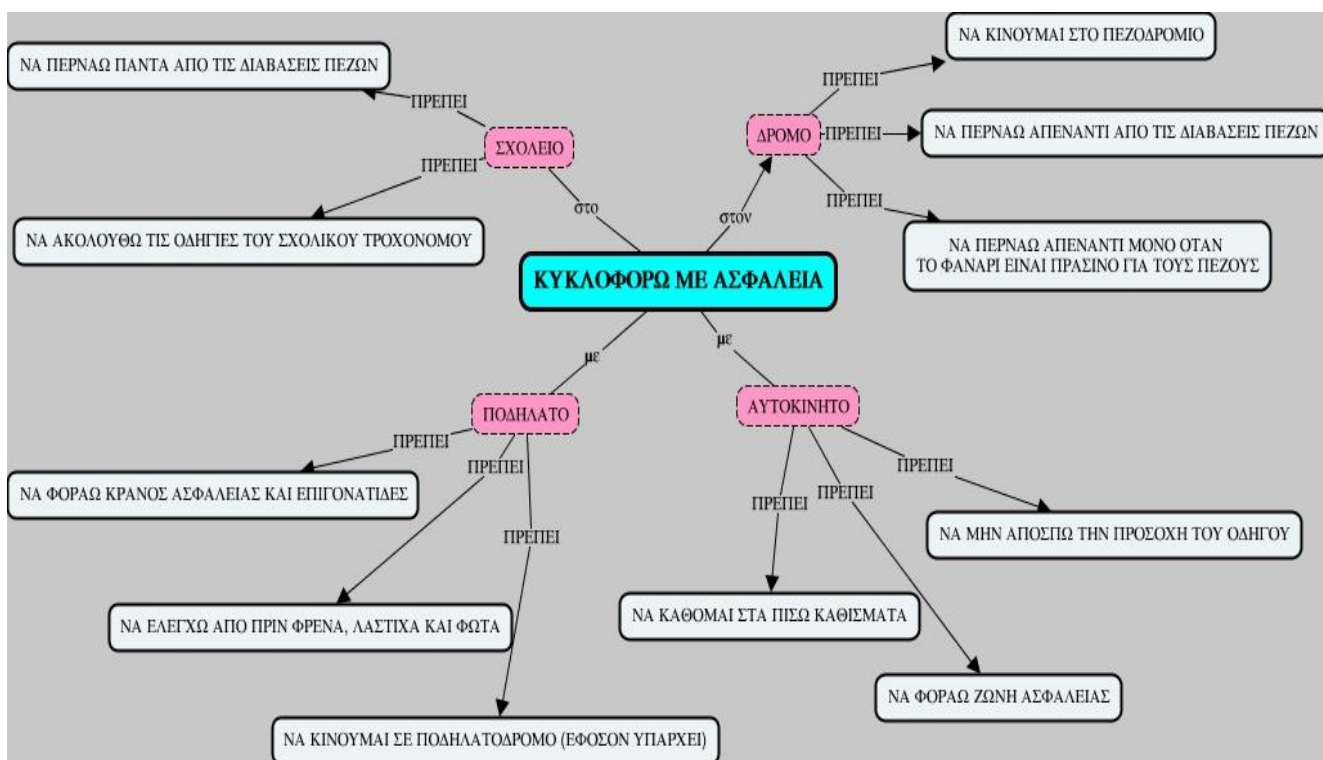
ΝΑ ΚΙΝΟΥΜΑΙ ΣΤΟ ΠΕΖΟΔΡΟΜΙΟ

ΝΑ ΠΕΡΝΑΩ ΠΑΝΤΑ ΑΠΟ ΤΙΣ ΔΙΑΒΑΣΕΙΣ ΠΕΖΩΝ

ΠΡΕΠΕΙ

ΠΡΕΠΕΙ

ΣΧΟΛΕΙΟ

ΔΡΟΜΟ

ΠΡΕΠΕΙ

ΝΑ ΠΕΡΝΑΩ ΑΠΕΝΑΝΤΙ ΑΠΟ ΤΙΣ ΔΙΑΒΑΣΕΙΣ ΠΕΖΩΝ

ΠΡΕΠΕΙ

ΠΡΕΠΕΙ

στο

στον

ΝΑ ΑΚΟΛΟΥΘΩ ΤΙΣ ΟΔΗΓΙΕΣ ΤΟΥ ΣΧΟΛΙΚΟΥ ΤΡΟΧΟΝΟΜΟΥ

ΝΑ ΠΕΡΝΑΩ ΑΠΕΝΑΝΤΙ ΜΟΝΟ ΟΤΑΝ ΤΟ ΦΑΝΑΡΙ ΕΙΝΑΙ ΠΡΑΣΙΝΟ ΓΙΑ ΤΟΥΣ ΠΕΖΟΥΣ

ΚΥΚΛΟΦΟΡΩ ΜΕ ΑΣΦΑΛΕΙΑ

με

με

ΠΟΔΗΛΑΤΟ

ΑΥΤΟΚΙΝΗΤΟ

ΠΡΕΠΕΙ

ΠΡΕΠΕΙ

ΠΡΕΠΕΙ

ΝΑ ΦΟΡΑΩ ΚΡΑΝΟΣ ΑΣΦΑΛΕΙΑΣ ΚΑΙ ΕΠΙΓΟΝΑΤΙΔΕΣ

ΠΡΕΠΕΙ

ΠΡΕΠΕΙ

ΠΡΕΠΕΙ

ΝΑ ΜΗΝ ΑΠΟΣΠΩ ΤΗΝ ΠΡΟΣΟΧΗ ΤΟΥ ΟΔΗΓΟΥ

ΝΑ ΕΛΕΓΧΩ ΑΠΟ ΠΡΙΝ ΦΡΕΝΑ, ΛΑΣΤΙΧΑ ΚΑΙ ΦΩΤΑ

ΝΑ ΚΑΘΟΜΑΙ ΣΤΑ ΠΙΣΩ ΚΑΘΙΣΜΑΤΑ

ΝΑ ΦΟΡΑΩ ΖΩΝΗ ΑΣΦΑΛΕΙΑΣ

ΝΑ ΚΙΝΟΥΜΑΙ ΣΕ ΠΟΔΗΛΑΤΟΔΡΟΜΟ (ΕΦΟΣΟΝ ΥΠΑΡΧΕΙ)